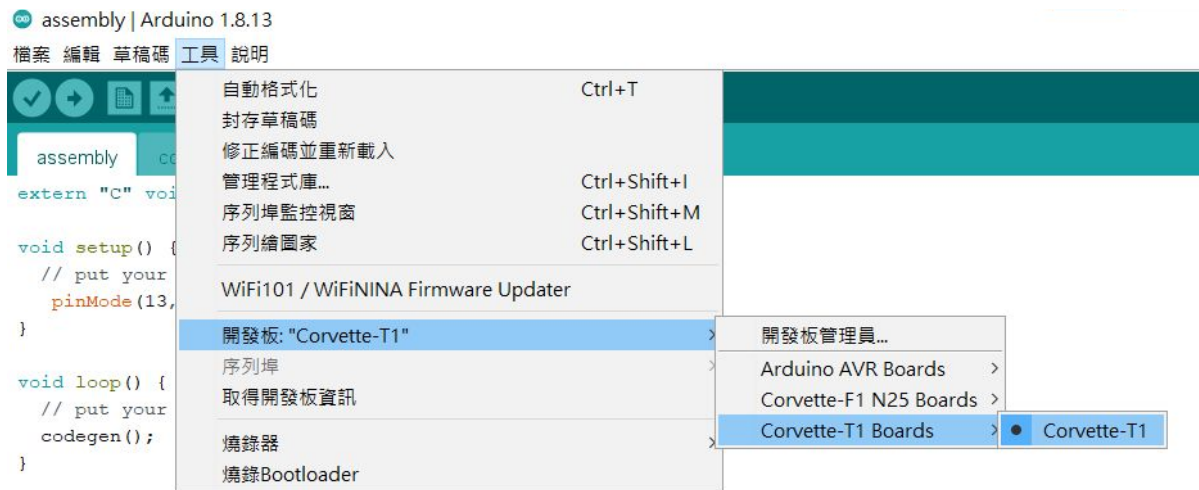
assembly | Arduino 1.8.13

檔案 編輯 草稿碼 工具 說明

assembly co

extern "C" voi

void setup() {
  // put your
  pinMode(13,
}

void loop() {
  // put your
  codegen();
}

自動格式化 Ctrl+T
封存草稿碼
修正編碼並重新載入
管理程式庫... Ctrl+Shift+I
序列埠監控視窗 Ctrl+Shift+M
序列繪圖家 Ctrl+Shift+L
WiFi101 / WiFiNINA Firmware Updater
開發板: "Corvette-T1"
序列埠
取得開發板資訊
燒錄器
燒錄Bootloader

開發板管理員...
Arduino AVR Boards
Corvette-F1 N25 Boards
Corvette-T1 Boards

Corvette-T1